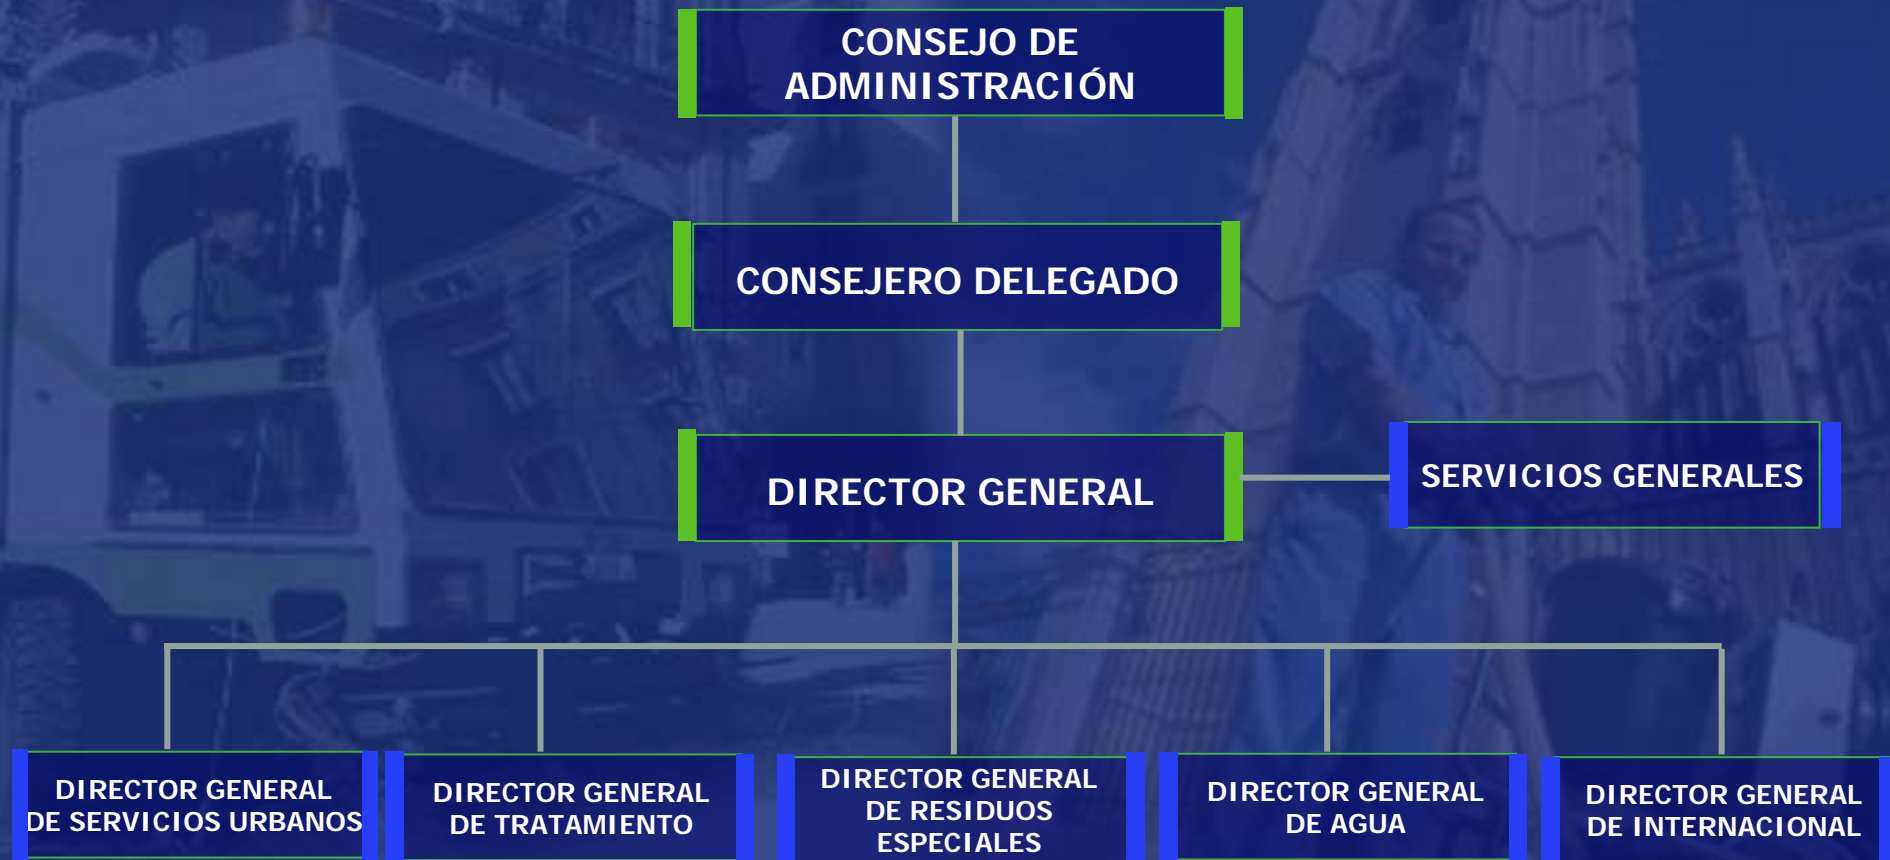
CONSEJO DE ADMINISTRACIÓN

CONSEJERO DELEGADO

DIRECTOR GENERAL

SERVICIOS GENERALES

DIRECTOR GENERAL DE SERVICIOS URBANOS

DIRECTOR GENERAL DE TRATAMIENTO

DIRECTOR GENERAL DE RESIDUOS ESPECIALES

DIRECTOR GENERAL DE AGUA

DIRECTOR GENERAL DE INTERNACIONAL